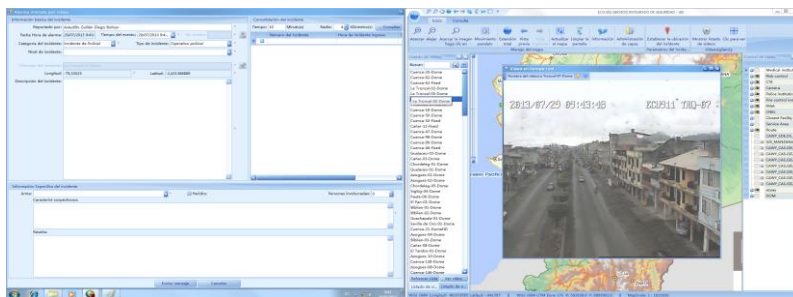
Información básica del incidente

Reportado por:

Fecha Hora de alarma: 26/07/2013 8:41

Tiempo del evento: 26/07/2013 8:4

Categoría del incidente: Incidente de Policial

Tipo de incidente: Operativo policial

Nivel de incidente:

Longitud: -78.53524

Latitud: -1.65199889

Descripción del incidente:

Consolidación del incidente

Número del incidente

Información Específica del incidente

Armas

Característica sospechosos

Heridos

Personas involucradas

Detalles

Enviar mensaje

Cancelar

ECU 911

Inicio

Consulta

2013/07/25 05:43:48

ECU911 TRQ-07

Cuenca 01-Domo

Cuenca 02-Domo

Cuenca 03-Fixed

La Troncal-01-Domo

La Troncal-02-Domo

La Troncal-03-Domo

Cañar 01-Fixed

Cuenca 07-Domo

Cuenca 08-Domo

Cuenca 09-Domo

Azogues 03-Domo

Chordeleg 01-Domo

Paute 01-Domo

Biblián 01-Domo

Gualaceo 01-Domo

Azogues 05-Domo

Cañar 02-Domo

Cuenca 10-Domo

Cuenca 11-Domo